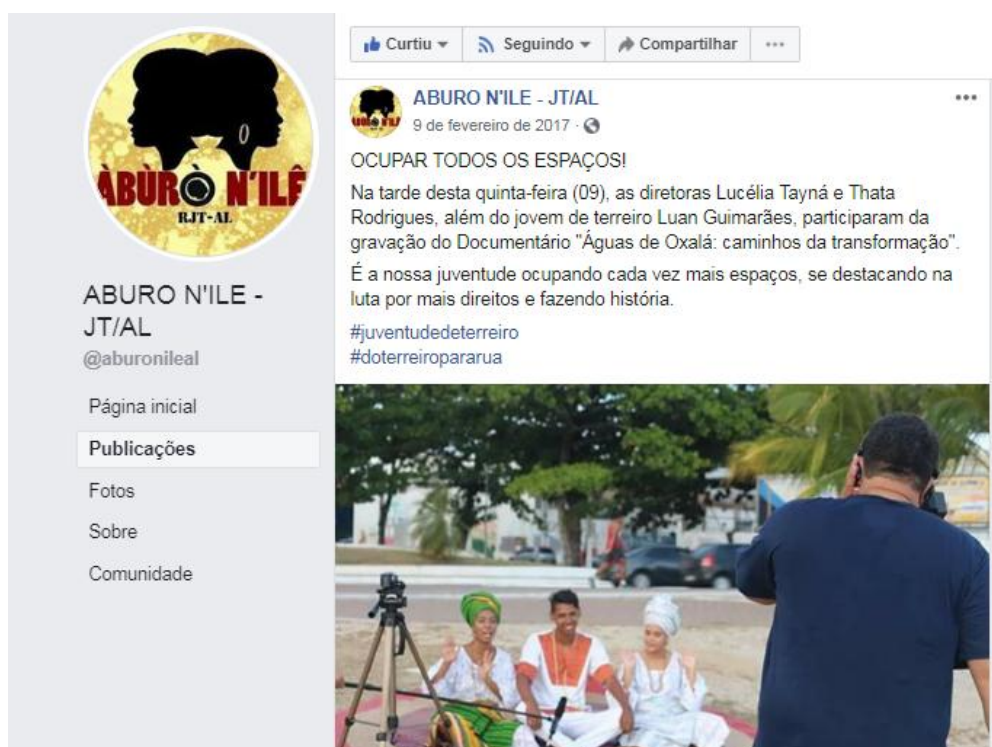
ÀBÙRÒ N'ILÊ
RJT-AL

ABURO N'ILE - JT/AL
@aburonileal

Página inicial
Publicações
Fotos
Sobre
Comunidade

Curtiu ▾ Seguindo ▾ Compartilhar ···

ABURO N'ILE - JT/AL
9 de fevereiro de 2017 ·

···

OCUPAR TODOS OS ESPAÇOS!

Na tarde desta quinta-feira (09), as diretoras Lucélia Tayná e Thata Rodrigues, além do jovem de terreiro Luan Guimarães, participaram da gravação do Documentário "Águas de Oxalá: caminhos da transformação".

É a nossa juventude ocupando cada vez mais espaços, se destacando na luta por mais direitos e fazendo história.

#juventudedeterreiro
#doterreiropararua